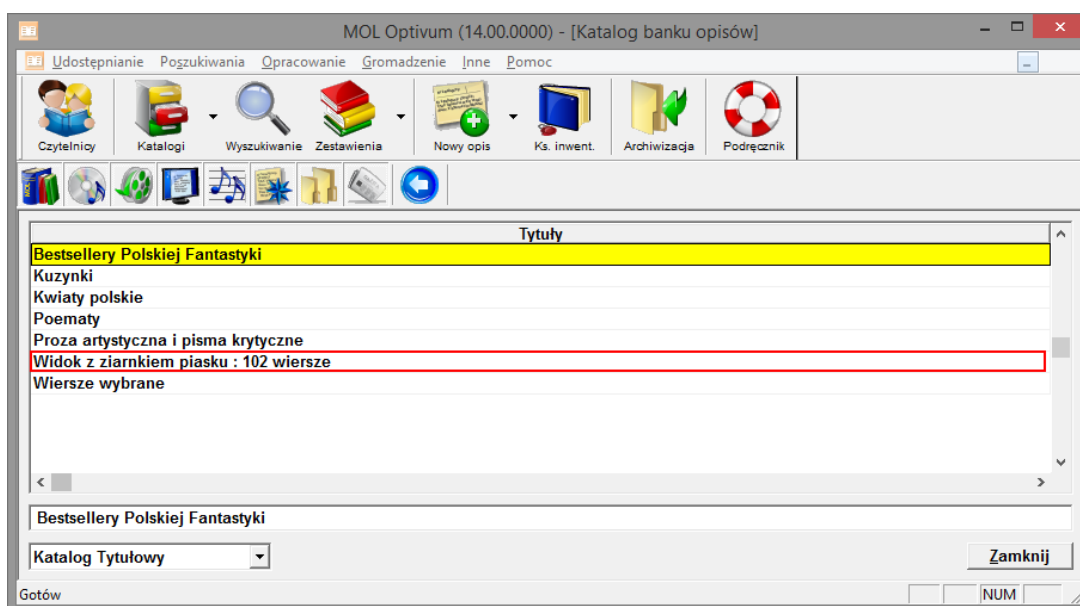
MOL Optivum (14.00.0000) - [Katalog banku opisów]

Udostępnianie Poszukiwania Opracowanie Gromadzenie Inne Pomoc

Czytelnicy Katalogi Wyszukiwanie Zestawienia Nowy opis Ks. inwent. Archiwizacja Podręcznik

| Tytuły |
|---|
| Bestsellery Polskiej Fantastyki |
| Kuzynki |
| Kwiaty polskie |
| Poematy |
| Proza artystyczna i pisma krytyczne |
| Widok z ziarnkiem piasku : 102 wiersze |
| Wiersze wybrane |

Bestsellery Polskiej Fantastyki

Katalog Tytułowy

Zamknij

Gotów NUM